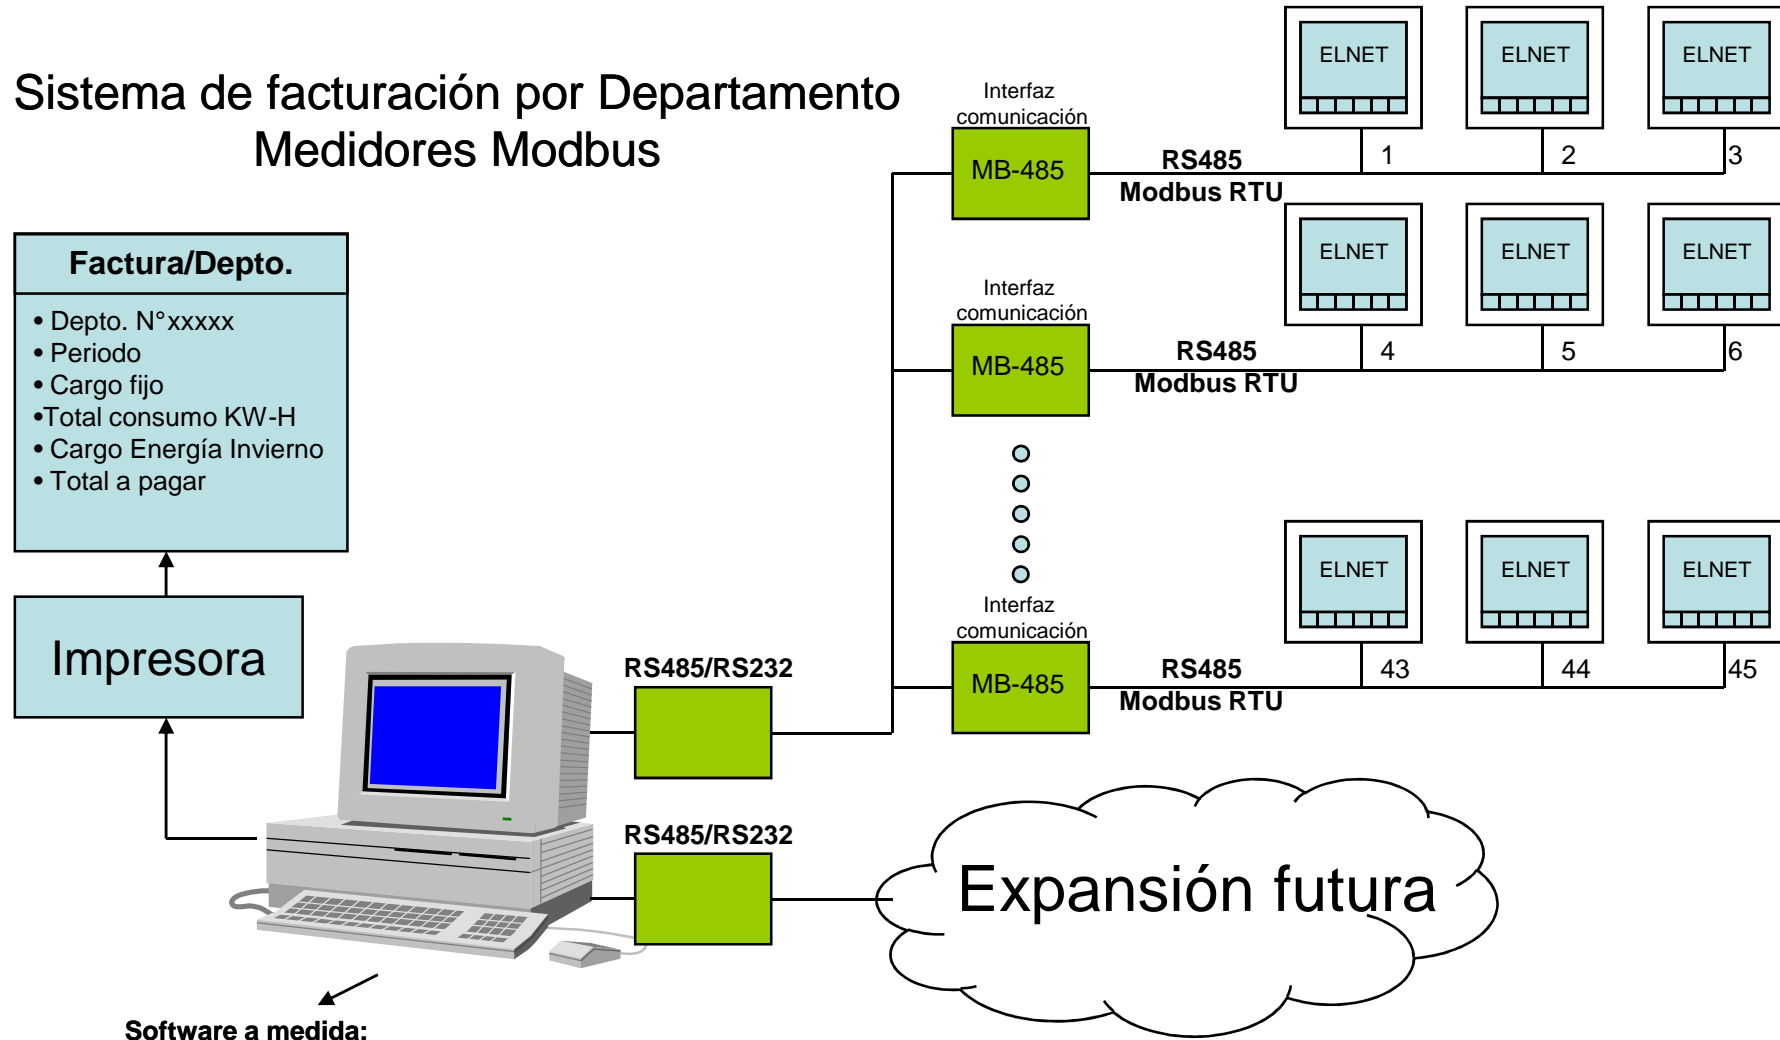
Sistema de facturación por Departamento
Medidores Modbus

Factura/Depto.

• Depto. N°xxxxx
• Periodo
• Cargo fijo
•Total consumo KW-H
• Cargo Energía Invierno
• Total a pagar

Impresora

Interfaz comunicación
MB-485
RS485
Modbus RTU

ELNET
1
ELNET
2
ELNET
3

Interfaz comunicación
MB-485
RS485
Modbus RTU

ELNET
4
ELNET
5
ELNET
6

Interfaz comunicación
MB-485
RS485
Modbus RTU

ELNET
43
ELNET
44
ELNET
45

RS485/RS232

RS485/RS232

Expansión futura

Software a medida: